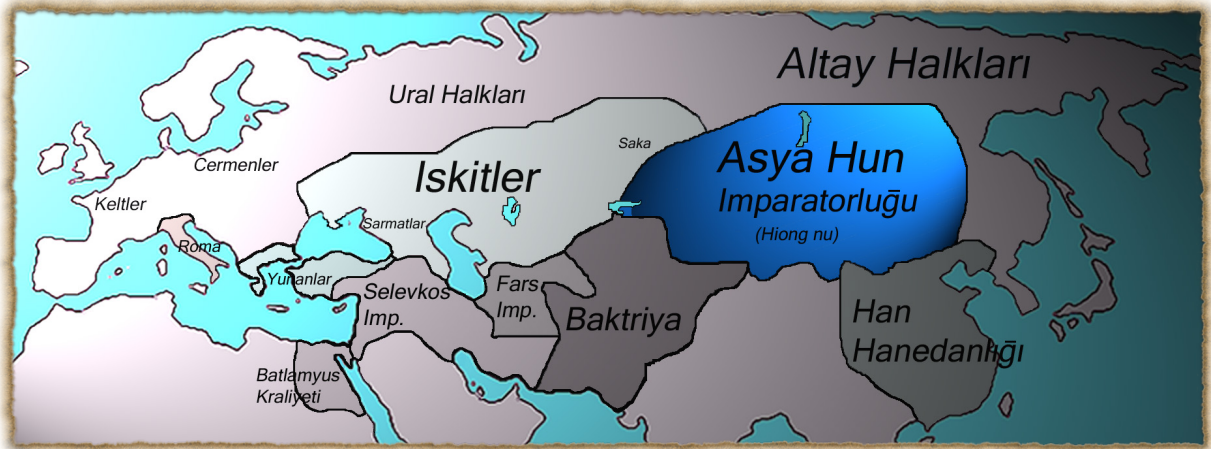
Altay Halkları

Ural Halkları

Saka

Iskitler

Asya Hun
Imparatorluğu
(Hiong nu)

Cermenler

Keltler

Sarmatlar

Roma

Yunanlar

Selevkos
Imp.

Fars
Imp.

Baktriya

Han
Hanedanlığı

Batlamyus
Kraliyeti